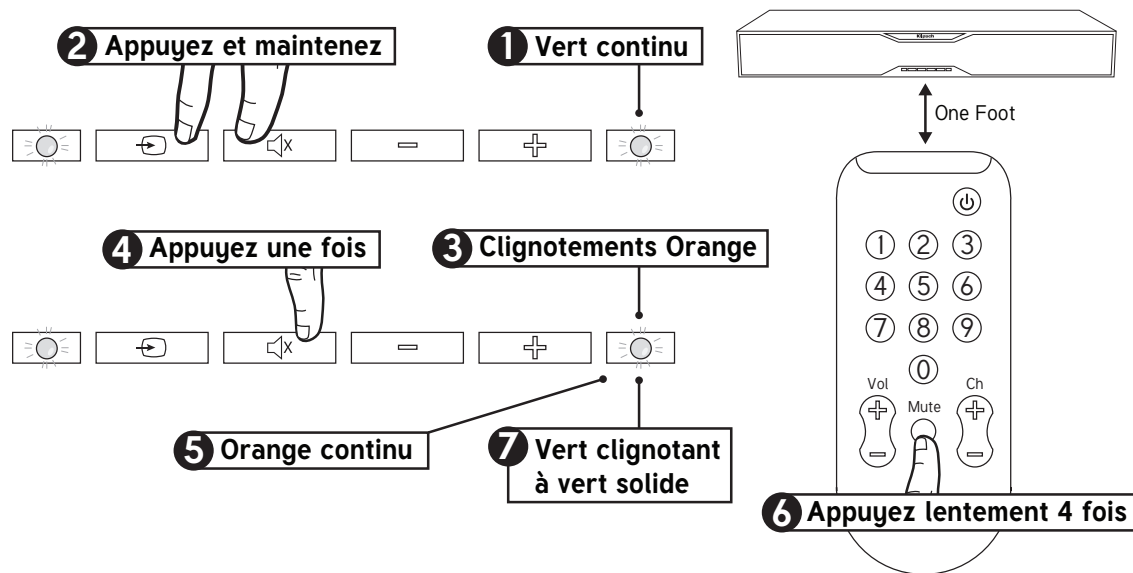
2 Appuyez et maintenez

1 Vert continu

Klipsch

One Foot

4 Appuyez une fois

3 Clignotements Orange

1 2 3
4 5 6
7 8 9
0

Vol

Mute

Ch

5 Orange continu

7 Vert clignotant à vert solide

6 Appuyez lentement 4 fois